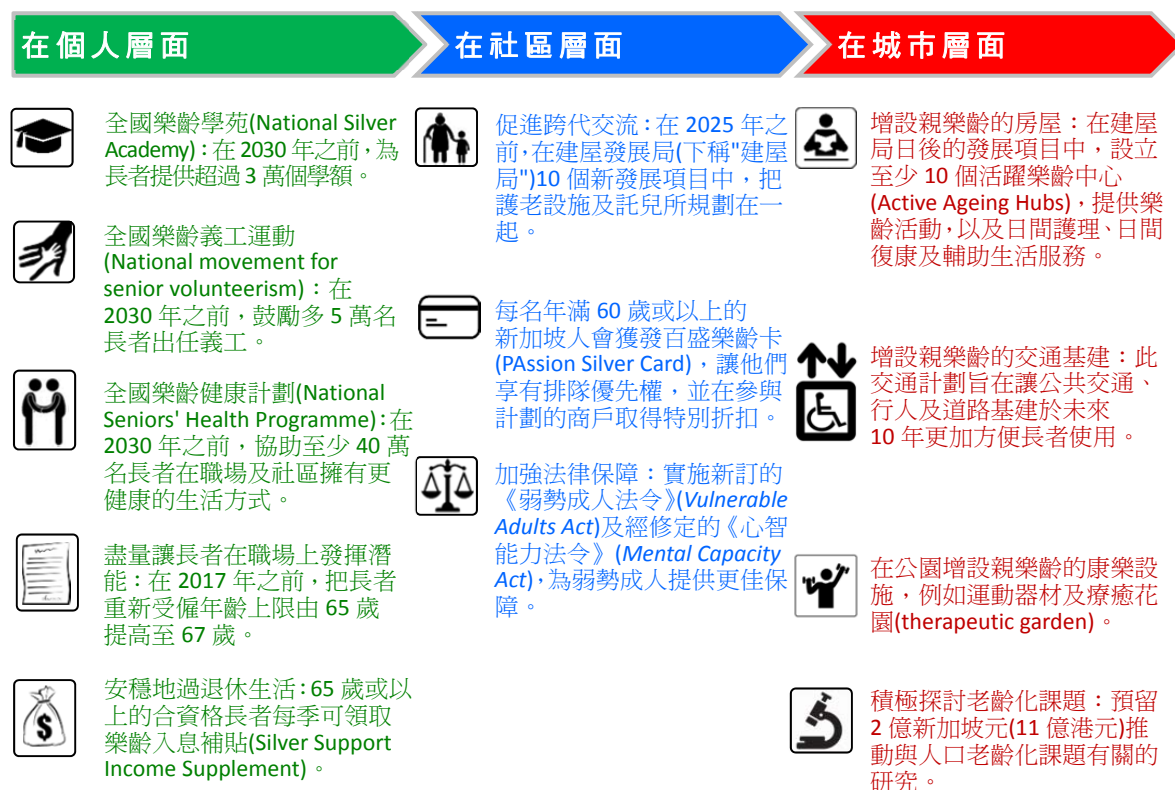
在個人層面

全國樂齡學苑(National Silver Academy)：在 2030 年之前，為長者提供超過 3 萬個學額。

全國樂齡義工運動 (National movement for senior volunteerism)：在 2030 年之前，鼓勵多 5 萬名長者出任義工。

全國樂齡健康計劃(National Seniors' Health Programme)：在 2030 年之前，協助至少 40 萬名長者在職場及社區擁有更健康的生活方式。

盡量讓長者在職場上發揮潛能：在 2017 年之前，把長者重新受僱年齡上限由 65 歲提高至 67 歲。

安穩地過退休生活：65 歲或以上的合資格長者每季可領取樂齡入息補貼(Silver Support Income Supplement)。

在社區層面

促進跨代交流：在 2025 年之前，在建屋發展局(下稱"建屋局")10 個新發展項目中，把護老設施及託兒所規劃在一起。

每名年滿 60 歲或以上的新加坡人會獲發百盛樂齡卡 (PAssion Silver Card)，讓他們享有排隊優先權，並在參與計劃的商戶取得特別折扣。

加強法律保障：實施新訂的《弱勢成人法令》(*Vulnerable Adults Act*)及經修定的《心智能力法令》(*Mental Capacity Act*)，為弱勢成人提供更佳保障。

在城市層面

增設親樂齡的房屋：在建屋局日後的發展項目中，設立至少 10 個活躍樂齡中心 (Active Ageing Hubs)，提供樂齡活動，以及日間護理、日間復康及輔助生活服務。

增設親樂齡的交通基建：此交通計劃旨在讓公共交通、行人及道路基建於未來 10 年更加方便長者使用。

在公園增設親樂齡的康樂設施，例如運動器材及療癒花園(therapeutic garden)。

積極探討老齡化課題：預留 2 億新加坡元(11 億港元)推動與人口老齡化課題有關的研究。